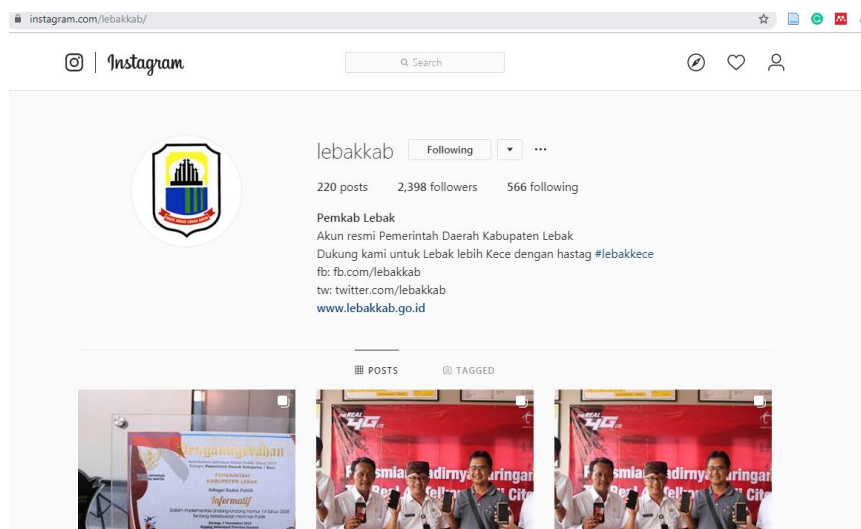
instagram.com/lebakkab/

Instagram

Search

lebakkab Following ▾ ···

220 posts 2,398 followers 566 following

Pemkab Lebak
Akun resmi Pemerintah Daerah Kabupaten Lebak
Dukung kami untuk Lebak lebih Kece dengan hastag #lebakkece
fb: fb.com/lebakkab
tw: twitter.com/lebakkab
www.lebakkab.go.id

POSTS TAGGED

Penganugerahan
PEMERINTAH KABUPATEN LEBAK
Informatif
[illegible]

REAL 4G
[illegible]smian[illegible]adirny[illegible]uringan
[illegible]

REAL 4G
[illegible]smian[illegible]adirny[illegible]uringan
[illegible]